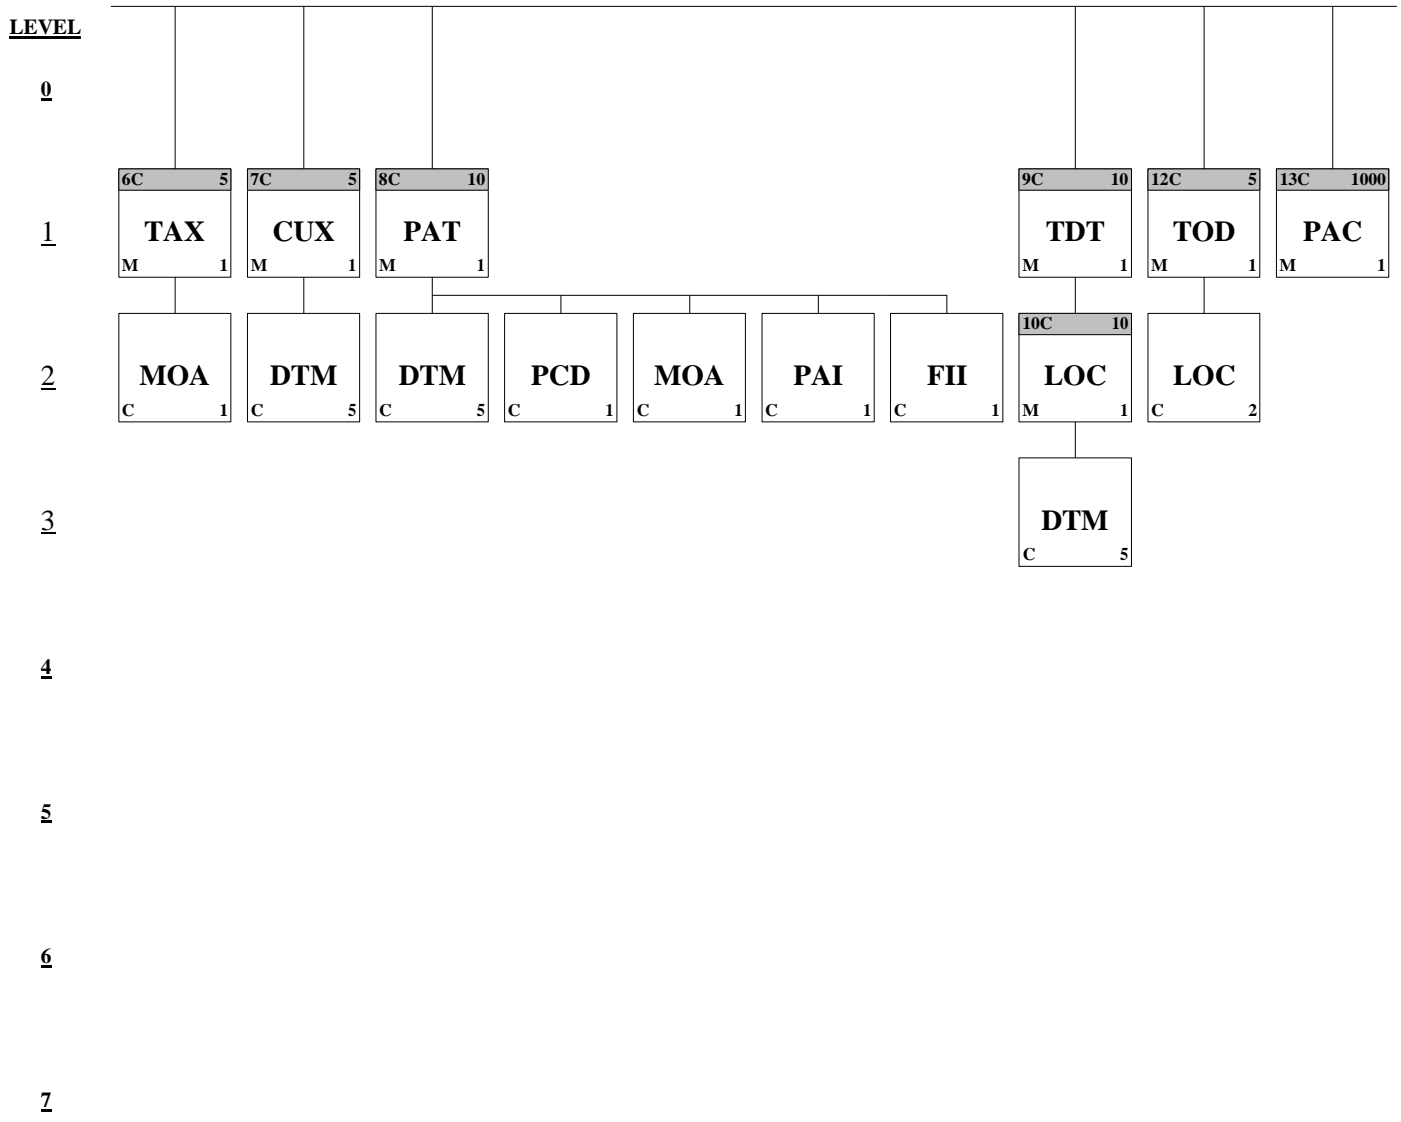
LEVEL

0

1

2

3

4

5

6

7

6C 5
TAX
M 1

7C 5
CUX
M 1

8C 10
PAT
M 1

9C 10
TDT
M 1

12C 5
TOD
M 1

13C 1000
PAC
M 1

MOA
C 1

DTM
C 5

DTM
C 5

PCD
C 1

MOA
C 1

PAI
C 1

FII
C 1

10C 10
LOC
M 1

LOC
C 2

DTM
C 5